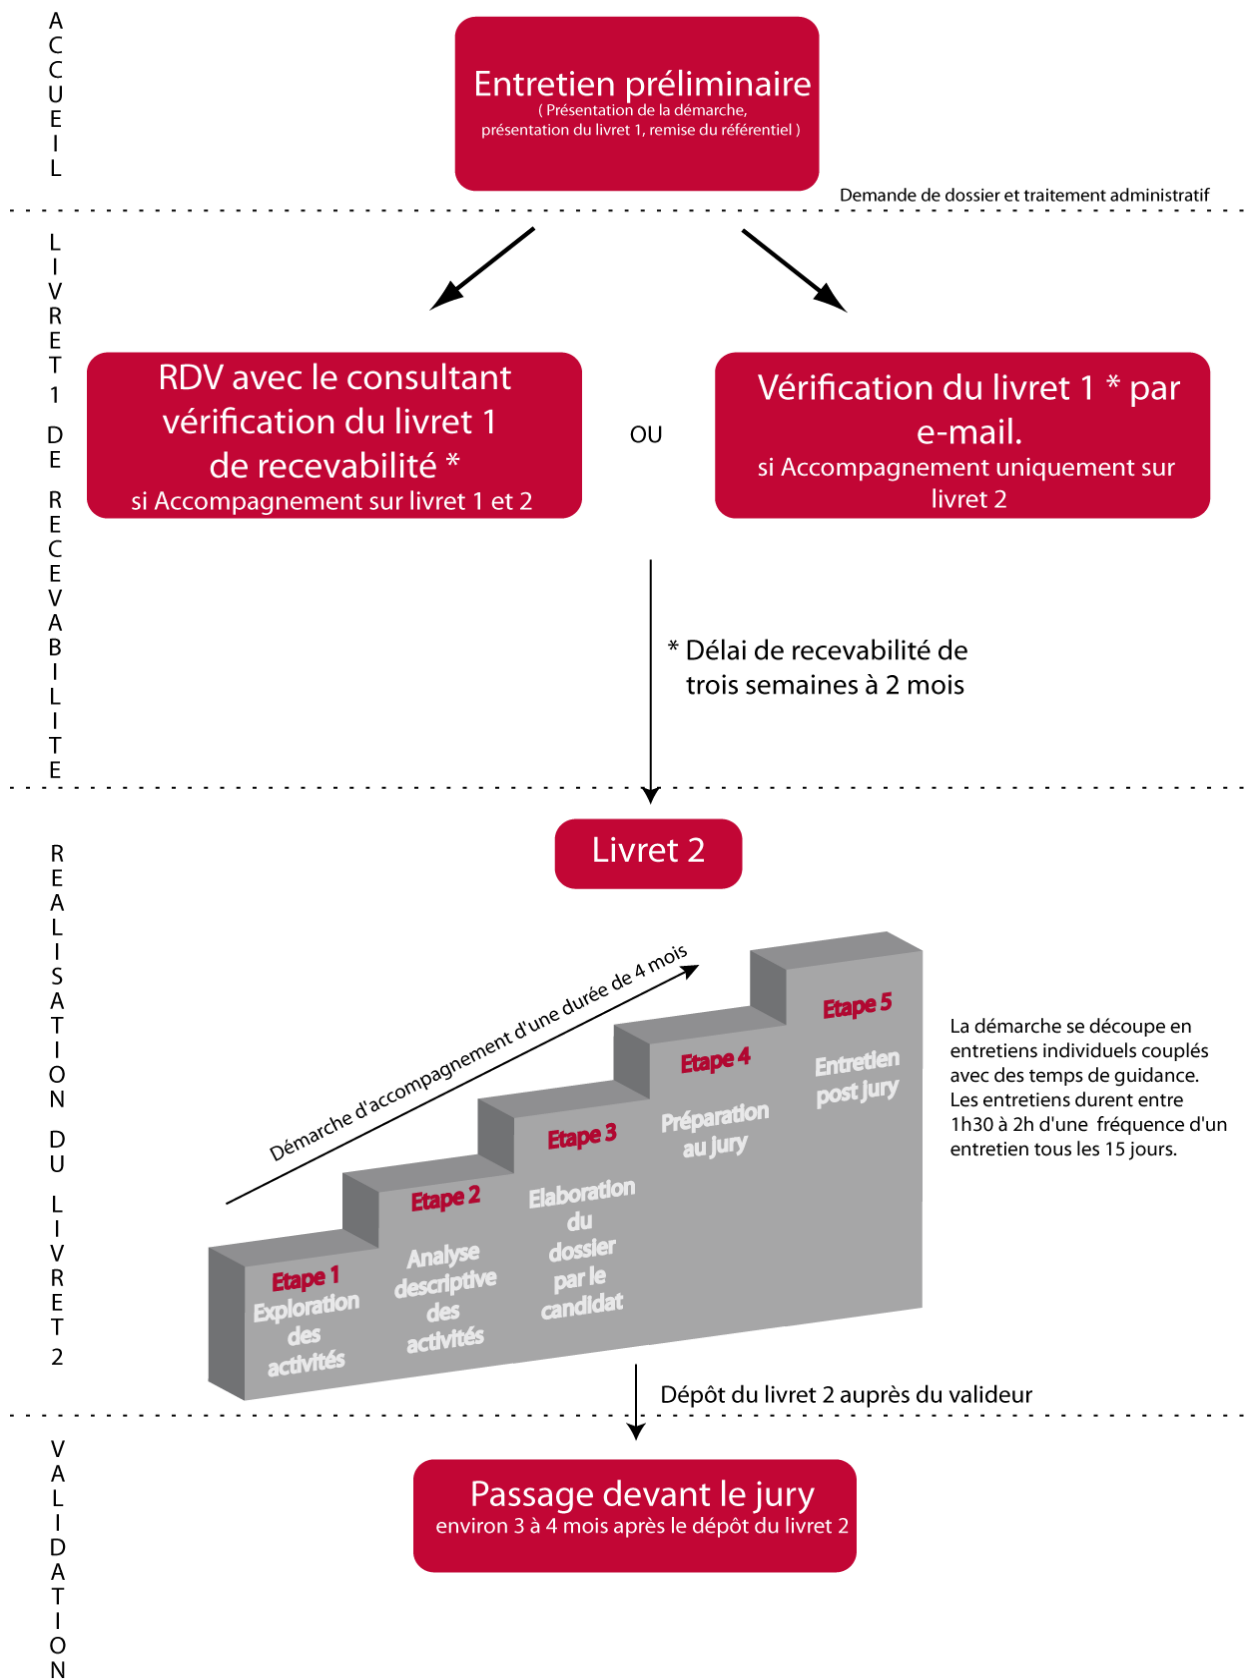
ACCUEIL

Entretien préliminaire
( Présentation de la démarche, présentation du livret 1, remise du référentiel )

Demande de dossier et traitement administratif

LIVRET 1 DE RECEVABILITE

RDV avec le consultant vérification du livret 1 de recevabilité *
si Accompagnement sur livret 1 et 2

OU

Vérification du livret 1 * par e-mail.
si Accompagnement uniquement sur livret 2

* Délai de recevabilité de trois semaines à 2 mois

REALISATION DU LIVRET 2

Livret 2

Démarche d'accompagnement d'une durée de 4 mois

Etape 1
Exploration des activités

Etape 2
Analyse descriptive des activités

Etape 3
Elaboration du dossier par le candidat

Etape 4
Préparation au jury

Etape 5
Entretien post jury

La démarche se découpe en entretiens individuels couplés avec des temps de guidance. Les entretiens durent entre 1h30 à 2h d'une fréquence d'un entretien tous les 15 jours.

Dépôt du livret 2 auprès du valideur

VALIDATION

Passage devant le jury
environ 3 à 4 mois après le dépôt du livret 2